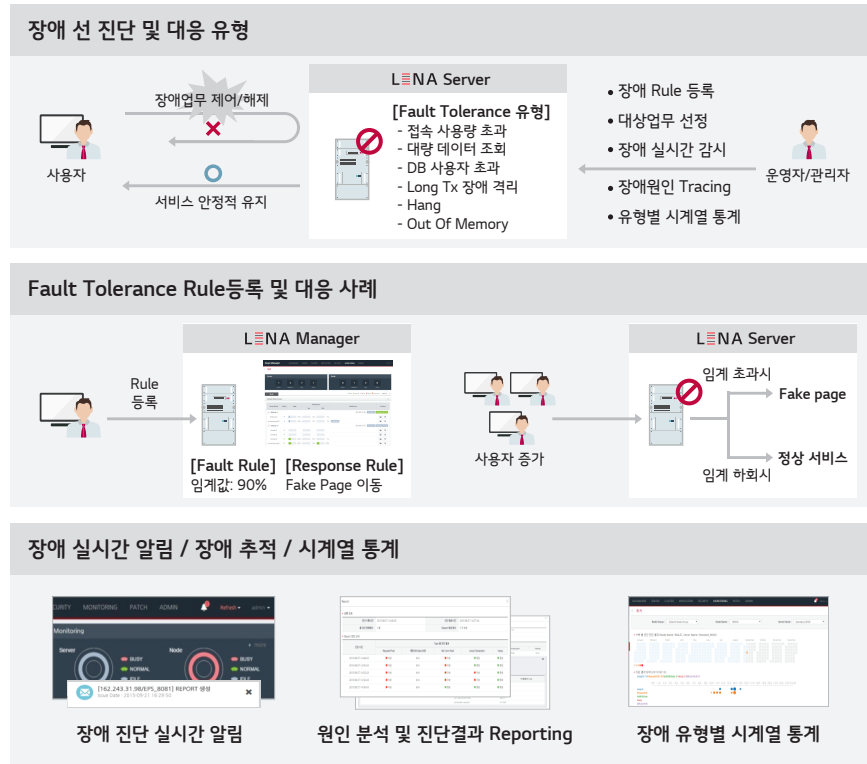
장애 선 진단 및 대응 유형

장애업무 제어/해제

사용자

서비스 안정적 유지

LENA Server

[Fault Tolerance 유형]
- 접속 사용량 초과
- 대량 데이터 조회
- DB 사용자 초과
- Long Tx 장애 격리
- Hang
- Out Of Memory

• 장애 Rule 등록
• 대상업무 선정
• 장애 실시간 감시
• 장애원인 Tracing
• 유형별 시계열 통계

운영자/관리자

Fault Tolerance Rule등록 및 대응 사례

Rule 등록

LENA Manager

[Fault Rule] 임계값: 90%
[Response Rule] Fake Page 이동

사용자 증가

LENA Server

임계 초과시

Fake page

정상 서비스

임계 하회시

장애 실시간 알림 / 장애 추적 / 시계열 통계

CURITY MONITORING PATCH ADMIN

Monitoring

Server

Node

BUSY
NORMAL

[162.243.31.98/EPS_8081] REPORT 완료

장애 진단 실시간 알림

원인 분석 및 진단결과 Reporting

장애 유형별 시계열 통계